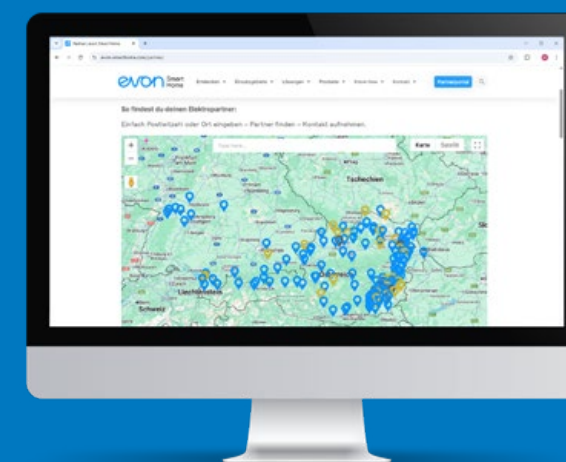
evon Smart Home

Entdecken · Einsatzgebiete · Lösungen · Produkte · Know-how · Kontakt · Partnerportal

So findest du deinen Elektropartner:

Einfach Postleitzahl oder Ort eingeben – Partner finden – Kontakt aufnehmen.

Karte Satellit

Tschechien

Liechtenstein

Schweiz